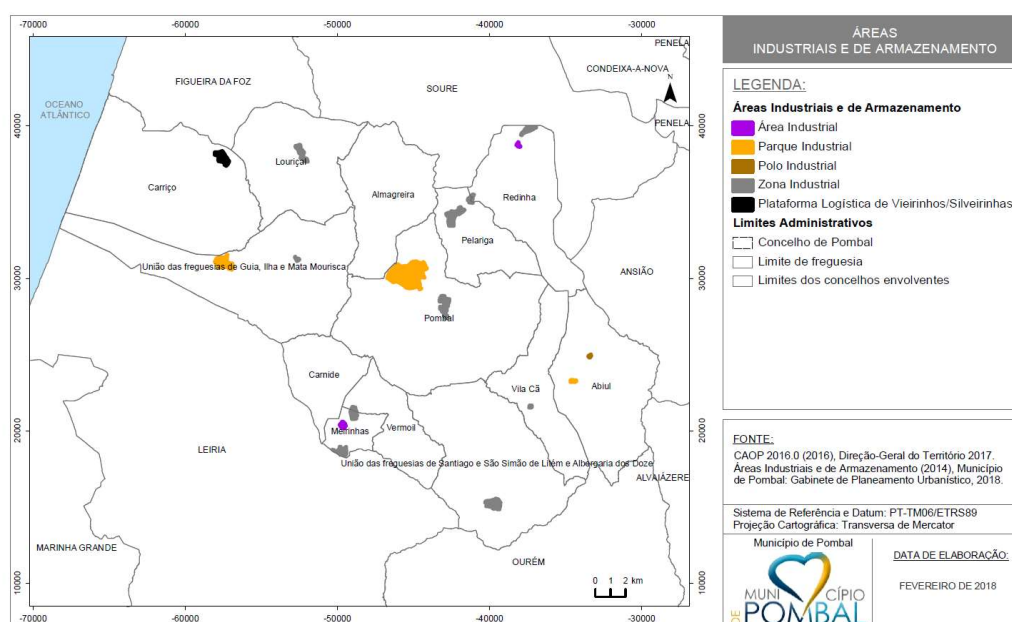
-70000 -60000 -50000 -40000 -30000

PENELA
CONDEIXA-A-NOVA
FIGUEIRA DA FOZ
SOURE
OCEANO ATLÂNTICO
N
PENELA
Louriçal
Carriço
Almagreira
Redinha
Pelariga
União das freguesias de Guia, Ilha e Mata Mourisca
ANSIÃO
Pombal
Carnide
Abiul
Vila Cã
Meirinhas
Vermoil
LEIRIA
União das freguesias de Santiago e São Simão de Litém e Albergaria dos Doze
ALVAIÁZERE
MARINHA GRANDE
OURÉM
0 1 2 km

40000
30000
20000
10000

ÁREAS
INDUSTRIAIS E DE ARMAZENAMENTO

LEGENDA:

Áreas Industriais e de Armazenamento
Área Industrial
Parque Industrial
Polo Industrial
Zona Industrial
Plataforma Logística de Vieirinhos/Silveirinhas

Limites Administrativos
Concelho de Pombal
Limite de freguesia
Limites dos concelhos envolventes

FONTE:
CAOP 2016.0 (2016), Direção-Geral do Território 2017.
Áreas Industriais e de Armazenamento (2014), Município de Pombal: Gabinete de Planeamento Urbanístico, 2018.

Sistema de Referência e Datum: PT-TM06/ETRS89
Projeção Cartográfica: Transversa de Mercator

Município de Pombal
MUNI CÍPIO DE POMBAL

DATA DE ELABORAÇÃO:
FEVEREIRO DE 2018